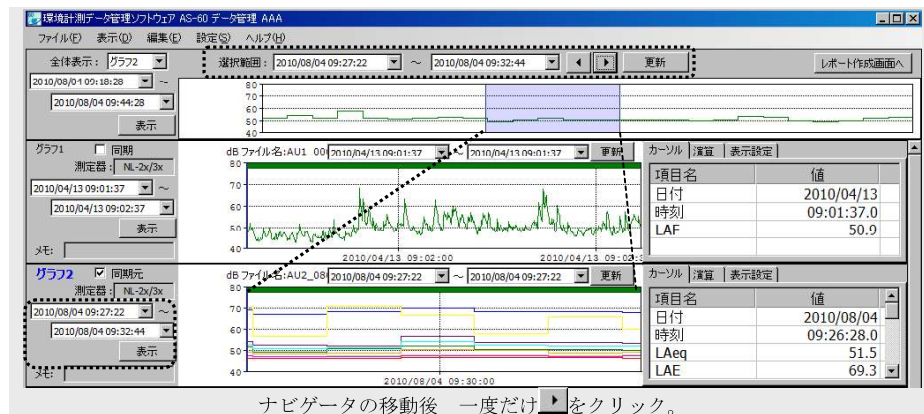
環境計測データ管理ソフトウェア AS-60 データ管理 AAA

ファイル(F) 表示(D) 編集(E) 設定(S) ヘルプ(H)

全体表示： グラフ2

2010/08/04 09:18:28 ～

2010/08/04 09:44:28

表示

選択範囲： 2010/08/04 09:27:22 ～ 2010/08/04 09:32:44

更新

レポート作成画面へ

80
70
60
50
40

グラフ1 □ 同期

測定器： NL-2x/3x

2010/04/13 09:01:37 ～

2010/04/13 09:02:37

表示

メモ：

dB ファイル名:AU1 00 2010/04/13 09:01:37 ～ 2010/04/13 09:01:37 更新

80
70
60
50
40

2010/04/13 09:02:00

2010/04/13 09:02:

カーソル 演算 表示設定

| 項目名 | 値 |
|---|---|
| 日付 | 2010/04/13 |
| 時刻 | 09:01:37.0 |
| LAF | 50.9 |

グラフ2 ☑ 同期元

測定器： NL-2x/3x

2010/08/04 09:27:22 ～

2010/08/04 09:32:44

表示

メモ：

dB ファイル名:AU2_08 2010/08/04 09:27:22 ～ 2010/08/04 09:27:22 更新

80
70
60
50
40

2010/08/04 09:30:00

カーソル 演算 表示設定

| 項目名 | 値 |
|---|---|
| 日付 | 2010/08/04 |
| 時刻 | 09:26:28.0 |
| LAeq | 51.5 |
| LAE | 69.3 |

ナビゲータの移動後 一度だけ ▸ をクリック。